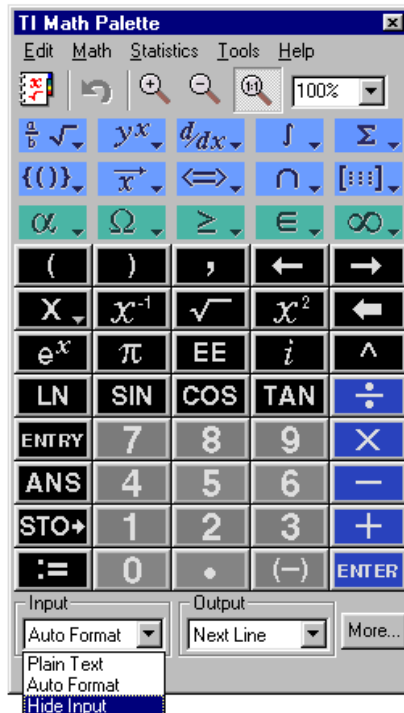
TI Math Palette

Edit Math Statistics Tools Help

100%

$\frac{a}{b}\sqrt{\ }$ $y^x$ $\frac{d}{dx}$ $\int$ $\Sigma$

$\{()\}$ $\vec{x}$ $\Leftrightarrow$ $\cap$ [:::]

$\alpha$ $\Omega$ $\geq$ $\in$ $\infty$

( ) , ← →

X $x^{-1}$ $\sqrt{\ }$ $x^2$ ←

$e^x$ $\pi$ EE $i$ ^

LN SIN COS TAN ÷

ENTRY 7 8 9 ×

ANS 4 5 6 −

STO→ 1 2 3 +

:= 0 . (−) ENTER

Input
Auto Format

Output
Next Line

More...

Plain Text
Auto Format
Hide Input